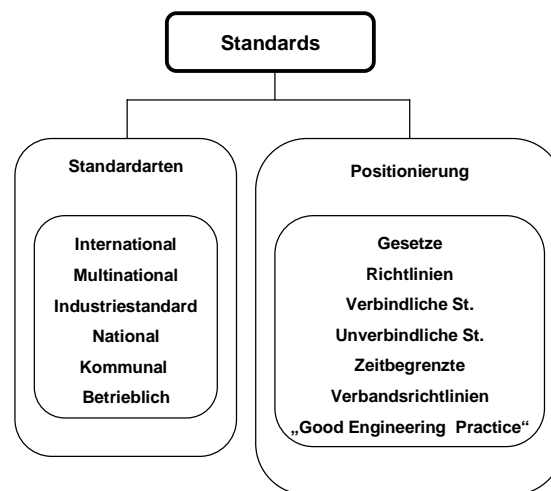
Standards

Standardarten

International
Multinational
Industriestandard
National
Kommunal
Betrieblich

Positionierung

Gesetze
Richtlinien
Verbindliche St.
Unverbindliche St.
Zeitbegrenzte
Verbandsrichtlinien
„Good Engineering Practice"